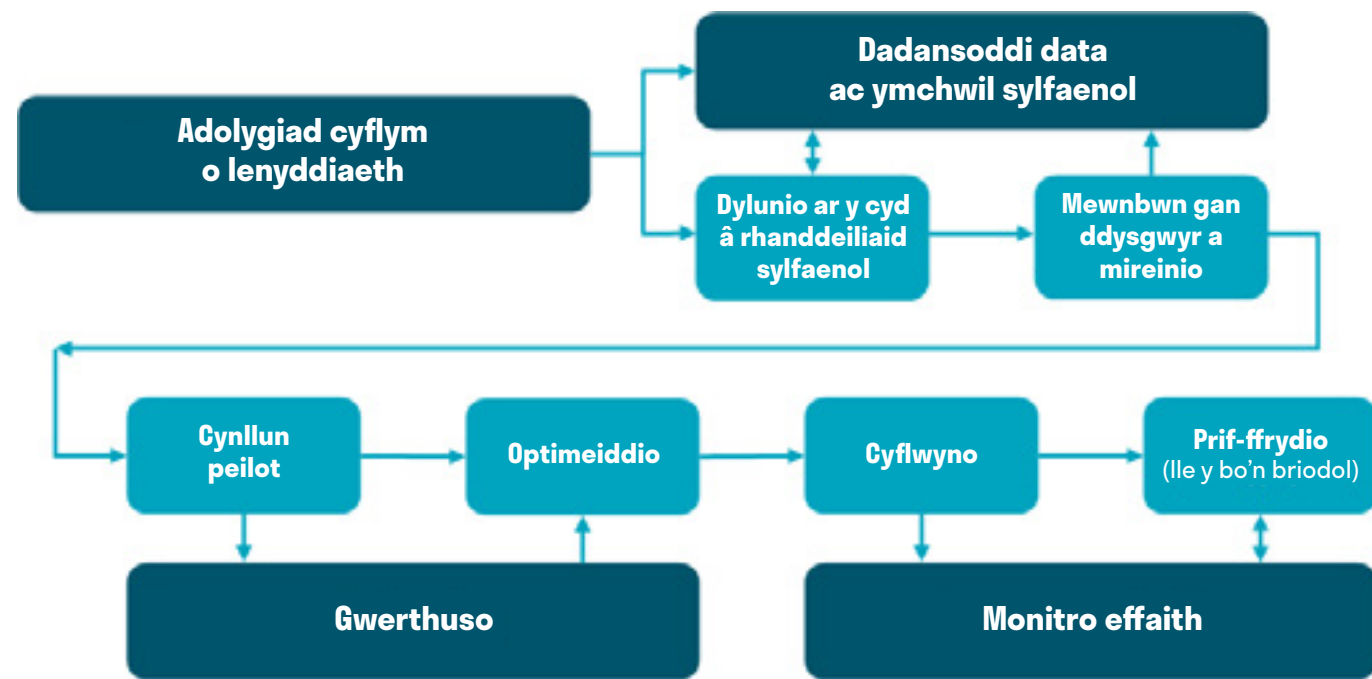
Adolygiad cyflym o lenyddiaeth

Dadansoddi data ac ymchwil sylfaenol

Dylunio ar y cyd â rhanddeiliaid sylfaenol

Mewnbwn gan ddysgwyr a mireinio

Cynllun peilot

Optimeiddio

Cyflwyno

Prif-ffrydio (lle y bo'n briodol)

Gwerthuso

Monitro effaith